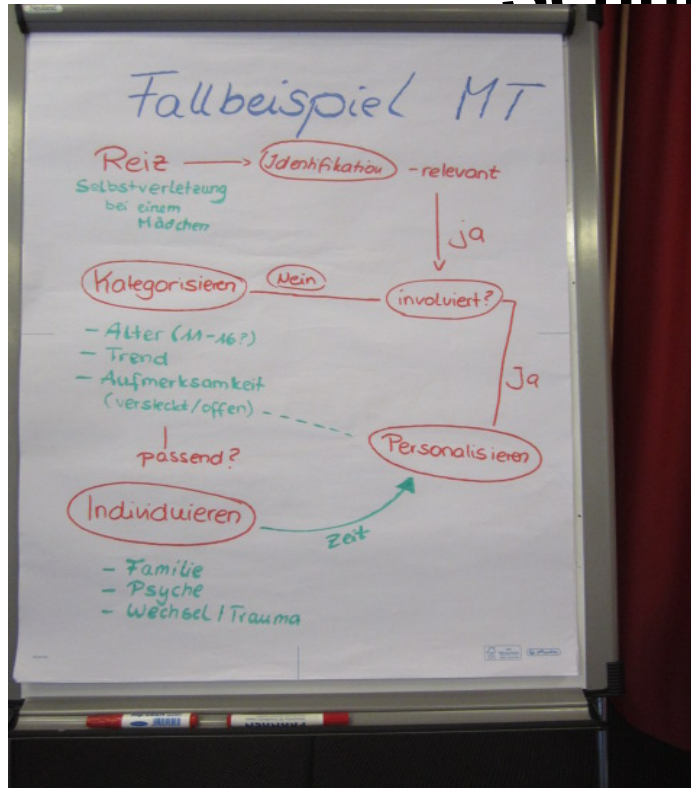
Fallbeispiel MT

Reiz → Identifikation - relevant

Selbstverletzung bei einem Mädchen

ja

Kategorisieren — Nein — involviert?

- Alter (11-16?)
- Trend
- Aufmerksamkeit (versteckt/offen)

Ja

passend?

Personalisieren

Individuieren

Zeit

- Familie
- Psyche
- Wechsel / Trauma